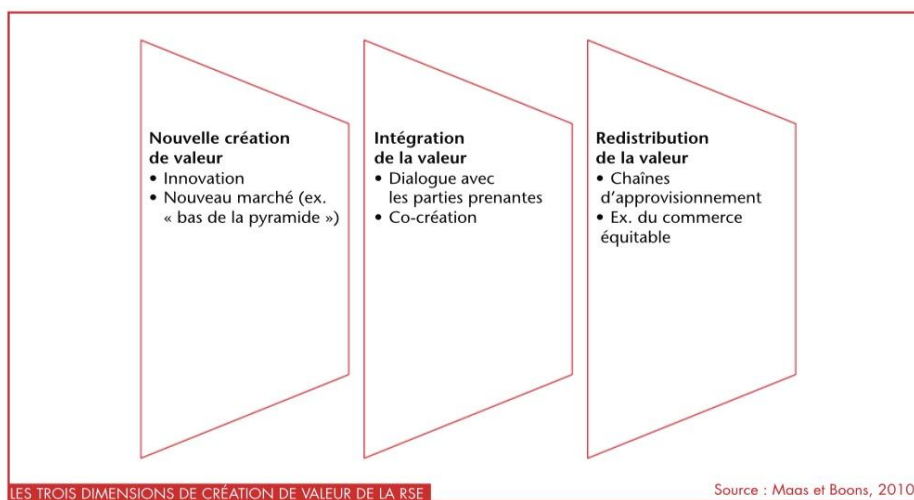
Nouvelle création de valeur
• Innovation
• Nouveau marché (ex. « bas de la pyramide »)

Intégration de la valeur
• Dialogue avec les parties prenantes
• Co-création

Redistribution de la valeur
• Chaînes d'approvisionnement
• Ex. du commerce équitable

LES TROIS DIMENSIONS DE CRÉATION DE VALEUR DE LA RSE

Source : Maas et Boons, 2010